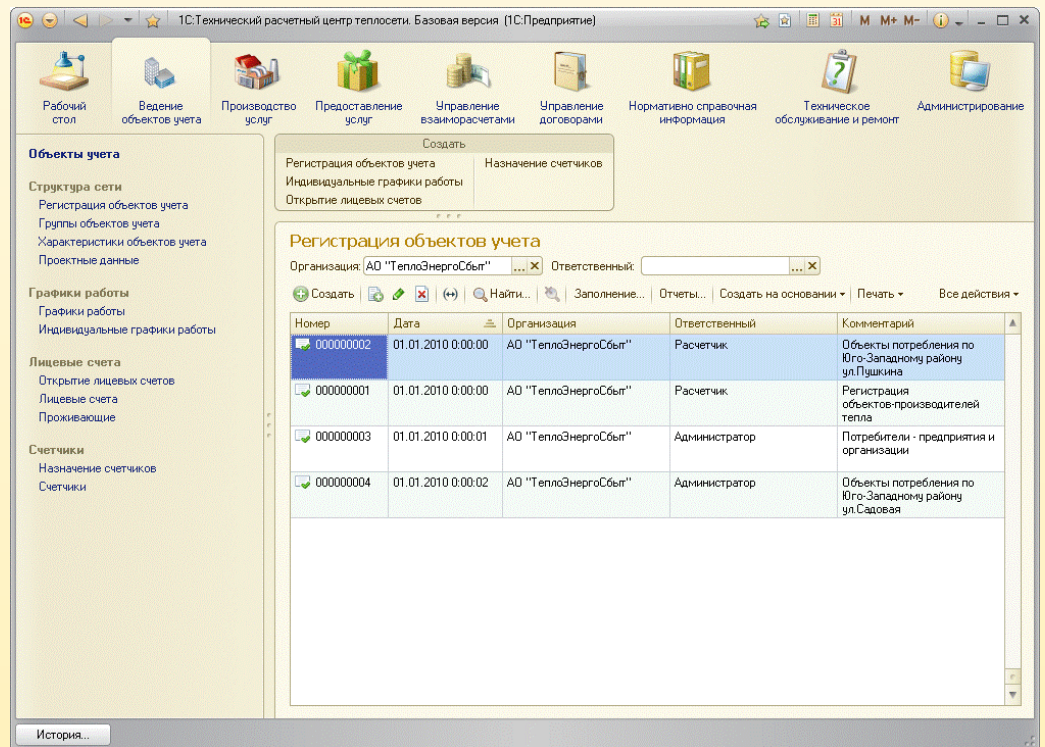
1С:Технический расчетный центр теплосети. Базовая версия (1С:Предприятие)

M M+ M-

Рабочий стол
Ведение объектов учета
Производство услуг
Предоставление услуг
Управление взаиморасчетами
Управление договорами
Нормативно справочная информация
Техническое обслуживание и ремонт
Администрирование

Объекты учета

Структура сети
Регистрация объектов учета
Группы объектов учета
Характеристики объектов учета
Проектные данные

Графики работы
Графики работы
Индивидуальные графики работы

Лицевые счета
Открытие лицевых счетов
Лицевые счета
Проживающие

Счетчики
Назначение счетчиков
Счетчики

Создать
Регистрация объектов учета
Индивидуальные графики работы
Открытие лицевых счетов
Назначение счетчиков

Регистрация объектов учета

Организация: АО "ТеплоЭнергоСбыт" Ответственный:

Создать Найти... Заполнение... Отчеты... Создать на основании Печать Все действия

| Номер | Дата | Организация | Ответственный | Комментарий |
|---|---|---|---|---|
| 000000002 | 01.01.2010 0:00:00 | АО "ТеплоЭнергоСбыт" | Расчетчик | Объекты потребления по Юго-Западному району ул.Пушкина |
| 000000001 | 01.01.2010 0:00:00 | АО "ТеплоЭнергоСбыт" | Расчетчик | Регистрация объектов-производителей тепла |
| 000000003 | 01.01.2010 0:00:01 | АО "ТеплоЭнергоСбыт" | Администратор | Потребители - предприятия и организации |
| 000000004 | 01.01.2010 0:00:02 | АО "ТеплоЭнергоСбыт" | Администратор | Объекты потребления по Юго-Западному району ул.Садовая |

История...